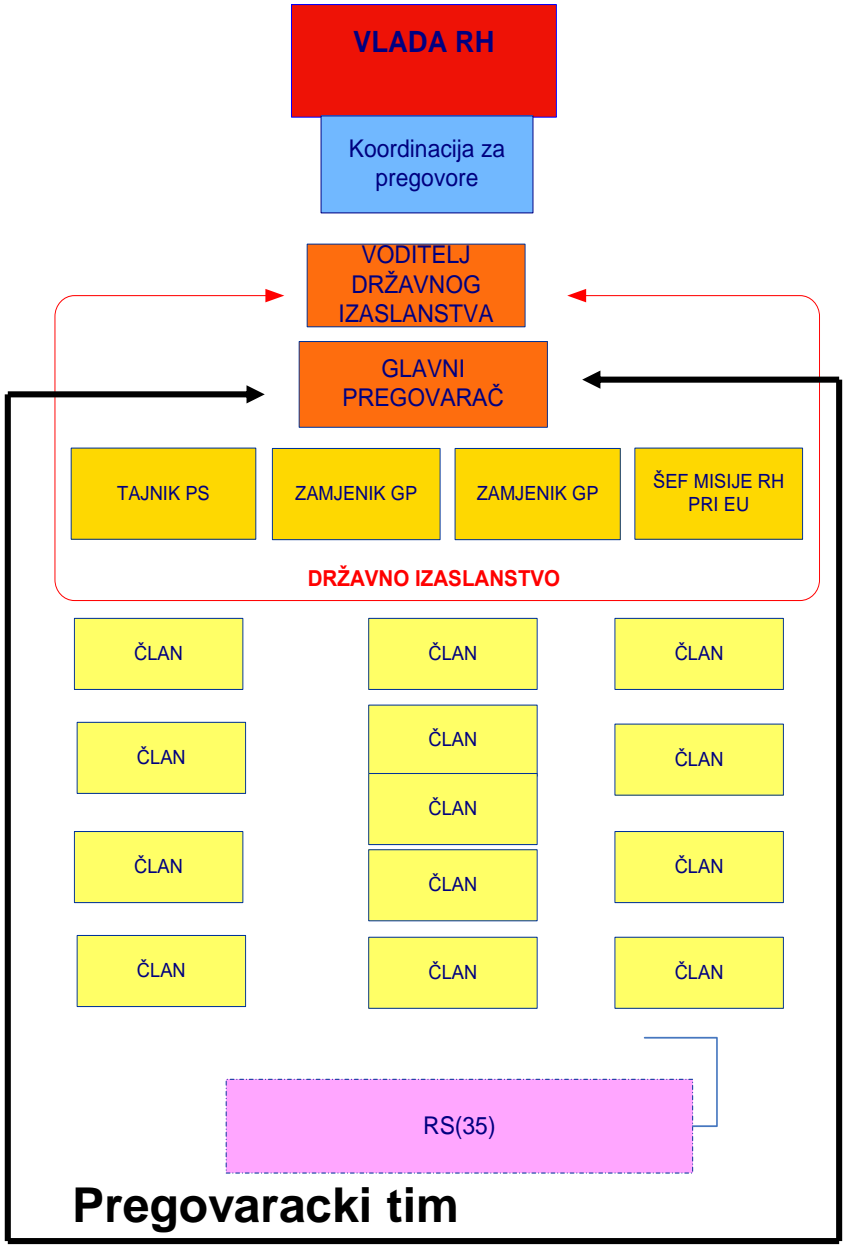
VLADA RH

Koordinacija za pregovore

VODITELJ DRŽAVNOG IZASLANSTVA

GLAVNI PREGOVARAČ

TAJNIK PS

ZAMJENIK GP

ZAMJENIK GP

ŠEF MISIJE RH PRI EU

DRŽAVNO IZASLANSTVO

ČLAN

ČLAN

ČLAN

ČLAN

ČLAN

ČLAN

ČLAN

ČLAN

ČLAN

ČLAN

ČLAN

ČLAN

ČLAN

RS(35)

Pregovaracki tim